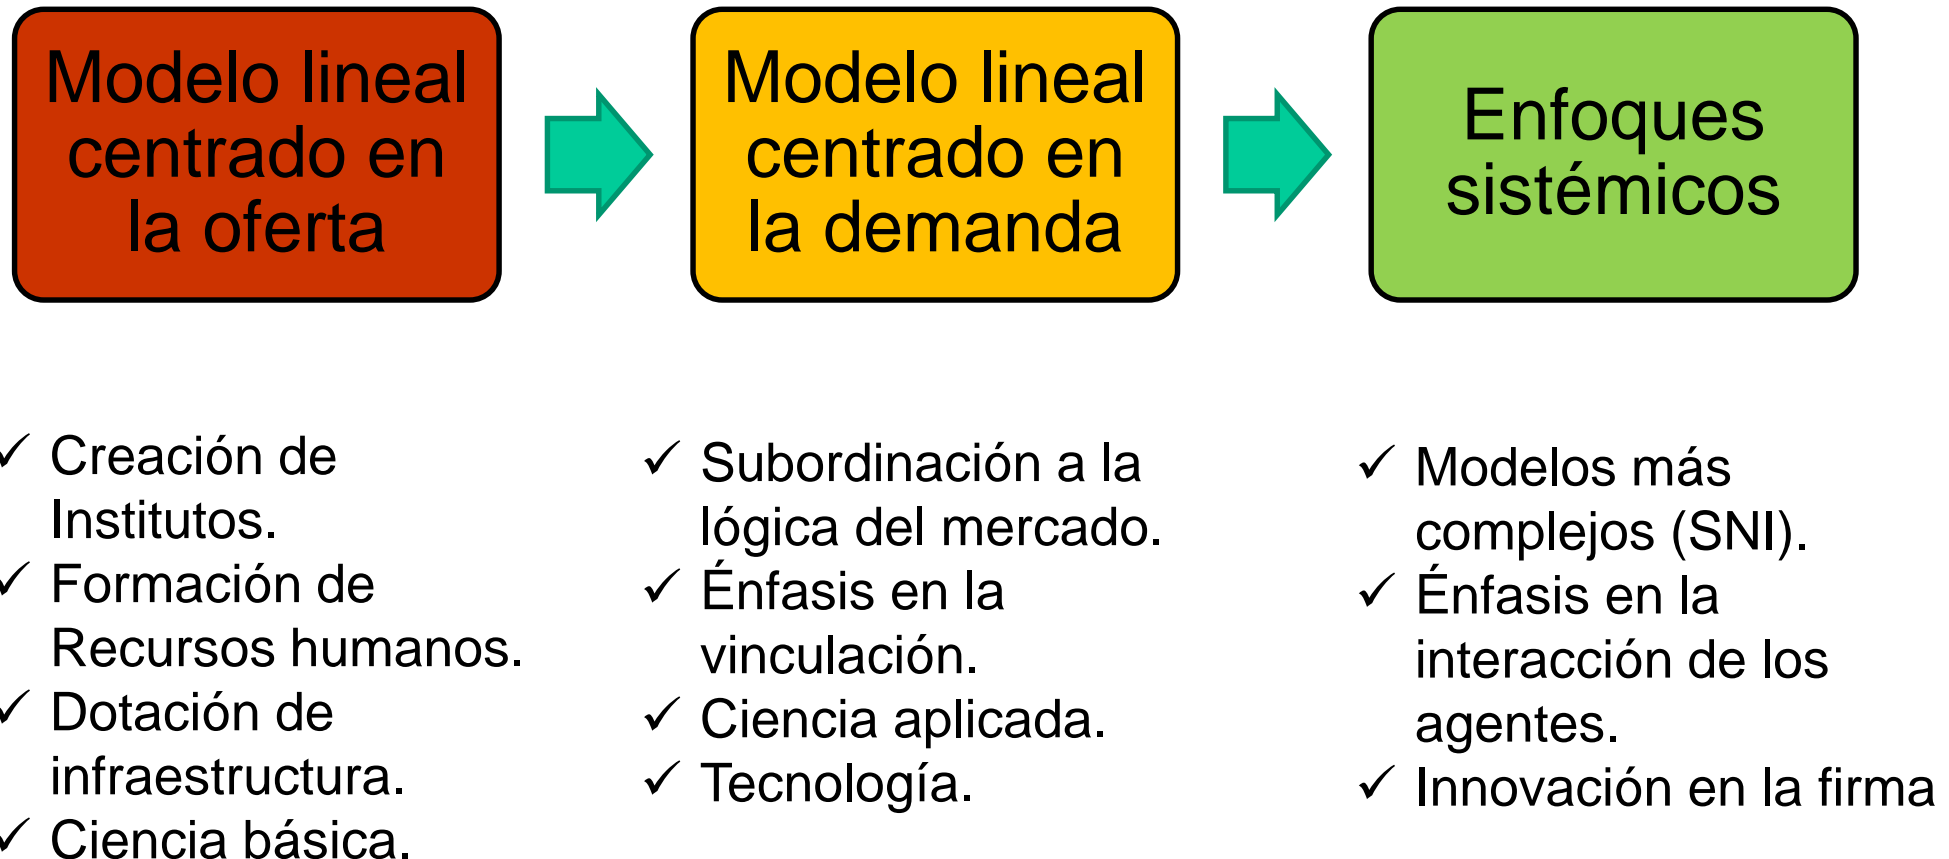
Modelo lineal centrado en la oferta

Modelo lineal centrado en la demanda

Enfoques sistémicos

✓ Creación de Institutos.
✓ Formación de Recursos humanos.
✓ Dotación de infraestructura.
✓ Ciencia básica.

✓ Subordinación a la lógica del mercado.
✓ Énfasis en la vinculación.
✓ Ciencia aplicada.
✓ Tecnología.

✓ Modelos más complejos (SNI).
✓ Énfasis en la interacción de los agentes.
✓ Innovación en la firma